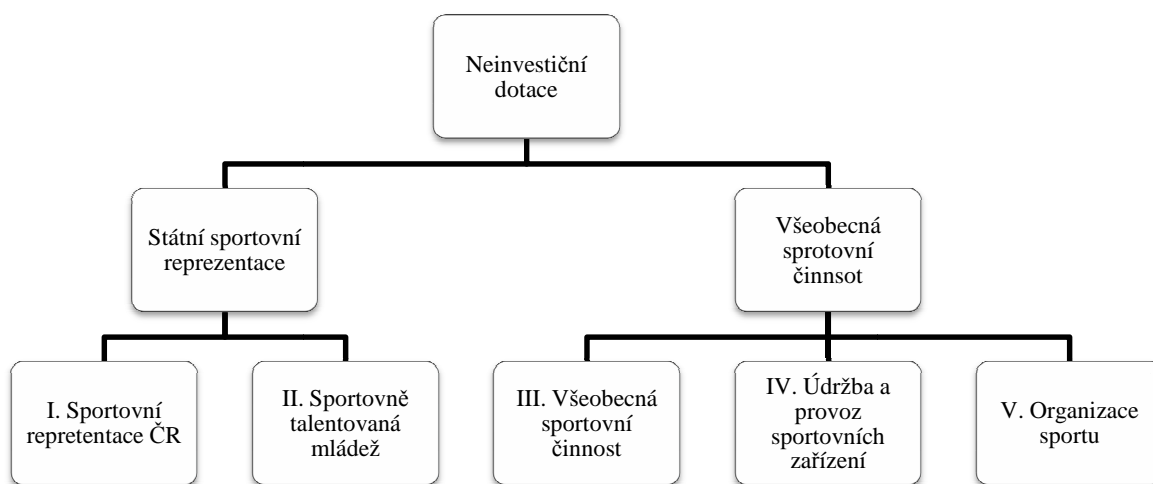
Neinvestiční dotace

Státní sportovní reprezentace

Všeobecná sprotovní činnsot

I. Sportovní repretentace ČR

II. Sportovně talentovaná mládež

III. Všeobecná sportovní činnost

IV. Údržba a provoz sportovních zařízení

V. Organizace sportu